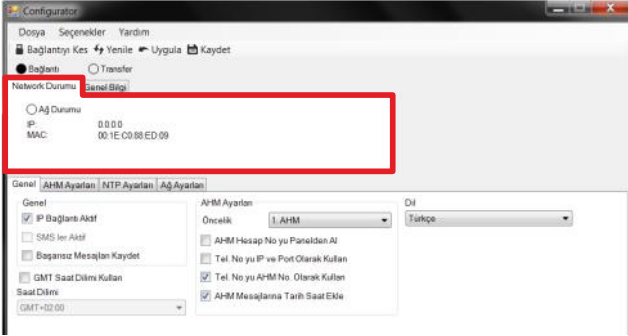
Configurator

Dosya Seçenekler Yardım

Bağlantıyı Kes Yenile Uygula Kaydet

Bağlantı Transfer

Network Durumu Genel Bilgi

Ağ Durumu

IP: 0.0.0.0

MAC: 00:1E:C0:88:ED:09

Genel AHM Ayarları NTP Ayarları Ağ Ayarları

Genel

IP Bağlantı Aktif

SMS ler Aktif

Başarısız Mesajları Kaydet

GMT Saat Dilimi Kullan

Saat Dilimi

GMT+02:00

AHM Ayarları

Öncelik 1. AHM

AHM Hesap No yu Panelden Al

Tel. No yu IP ve Port Olarak Kullan

Tel. No yu AHM No. Olarak Kullan

AHM Mesajlarına Tarih Saat Ekle

Dil

Türkçe